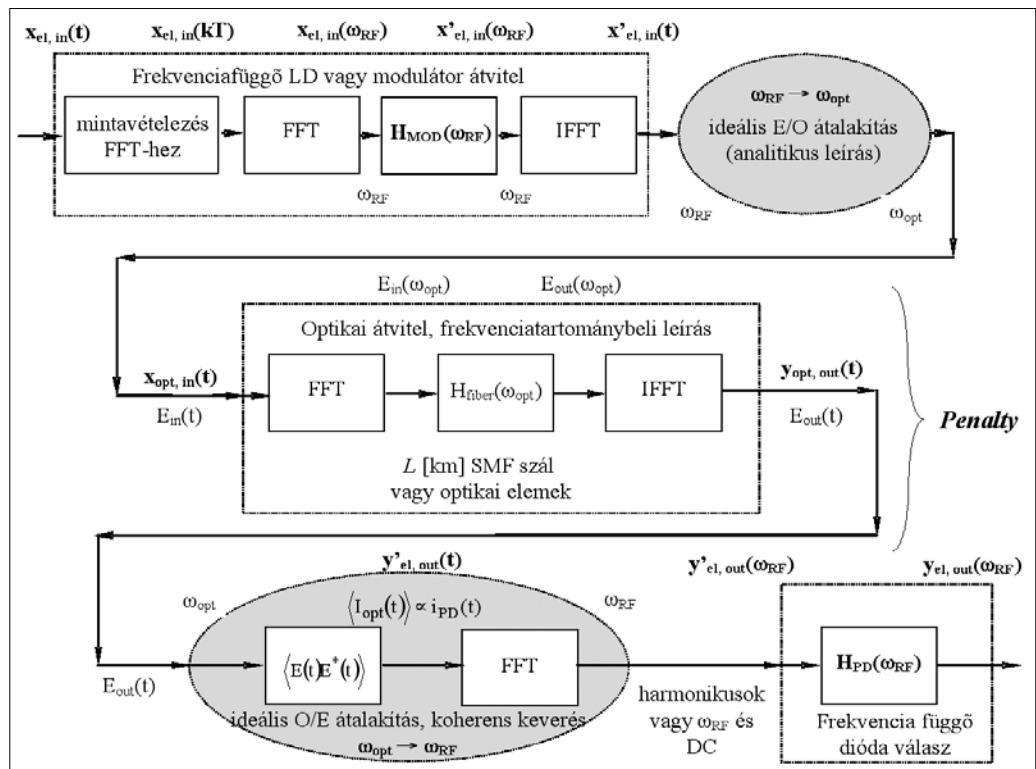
$\mathbf{x}_{el,\,in}(\mathbf{t})$ $\mathbf{x}_{el,\,in}(\mathbf{kT})$ $\mathbf{x}_{el,\,in}(\omega_{RF})$ $\mathbf{x'}_{el,\,in}(\omega_{RF})$ $\mathbf{x'}_{el,\,in}(\mathbf{t})$

Frekvenciafüggõ LD vagy modulátor átvitel

mintavételezés FFT-hez

FFT

$\mathbf{H}_{MOD}(\omega_{RF})$

IFFT

$\omega_{RF}$ $\omega_{RF}$

$\omega_{RF} \rightarrow \omega_{opt}$

ideális E/O átalakítás (analitikus leírás)

$\omega_{RF}$ $\omega_{opt}$

$E_{in}(\omega_{opt})$ $E_{out}(\omega_{opt})$

Optikai átvitel, frekvenciatartománybeli leírás

$\mathbf{x}_{opt,\,in}(\mathbf{t})$

$E_{in}(t)$

FFT

$H_{fiber}(\omega_{opt})$

IFFT

$\mathbf{y}_{opt,\,out}(\mathbf{t})$

$E_{out}(t)$

*L* [km] SMF szál vagy optikai elemek

*Penalty*

$\mathbf{y'}_{el,\,out}(\mathbf{t})$ $\mathbf{y'}_{el,\,out}(\omega_{RF})$ $\mathbf{y}_{el,\,out}(\omega_{RF})$

$\omega_{opt}$

$\langle I_{opt}(t) \rangle \propto i_{PD}(t)$

$\omega_{RF}$

$E_{out}(t)$

$\langle E(t)E^{*}(t) \rangle$

FFT

ideális O/E átalakítás, koherens keverés

$\omega_{opt} \rightarrow \omega_{RF}$

harmonikusok vagy $\omega_{RF}$ és DC

$\mathbf{H}_{PD}(\omega_{RF})$

Frekvencia függõ dióda válasz